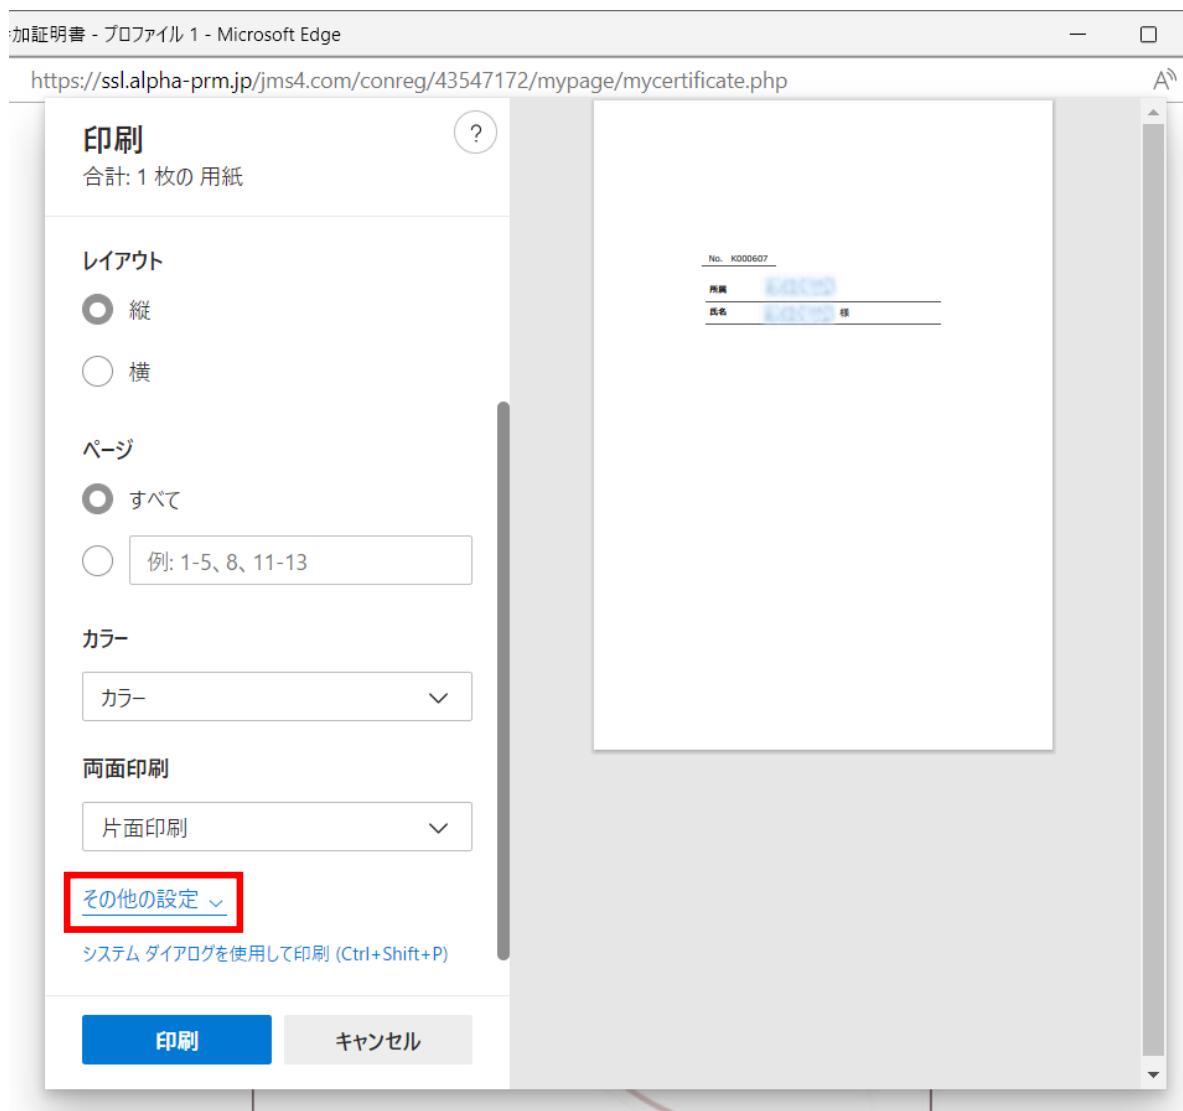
加証明書 - プロファイル 1 - Microsoft Edge

https://ssl.alpha-prm.jp/jms4.com/conreg/43547172/mypage/mycertificate.php

印刷
合計: 1 枚の 用紙

?

レイアウト
縦
横

ページ
すべて
例: 1-5、8、11-13

カラー
カラー

両面印刷
片面印刷

その他の設定

システム ダイアログを使用して印刷 (Ctrl+Shift+P)

印刷
キャンセル

No. K000607
所属 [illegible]
氏名 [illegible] 様